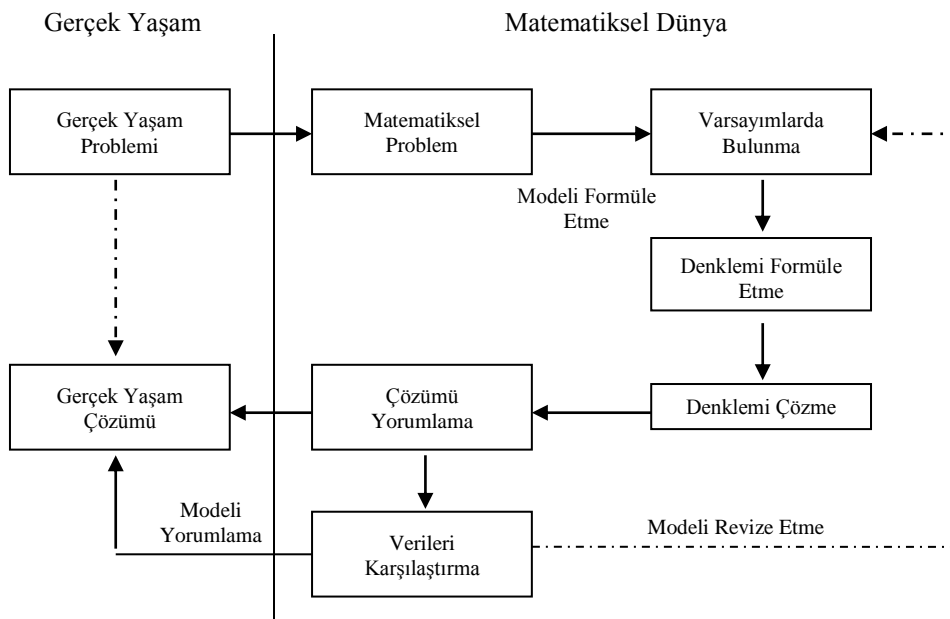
Gerçek Yaşam

Matematiksel Dünya

Gerçek Yaşam Problemi

Matematiksel Problem

Varsayımlarda Bulunma

Modeli Formüle Etme

Denklemi Formüle Etme

Gerçek Yaşam Çözümü

Çözümü Yorumlama

Denklemi Çözme

Modeli Yorumlama

Verileri Karşılaştırma

Modeli Revize Etme